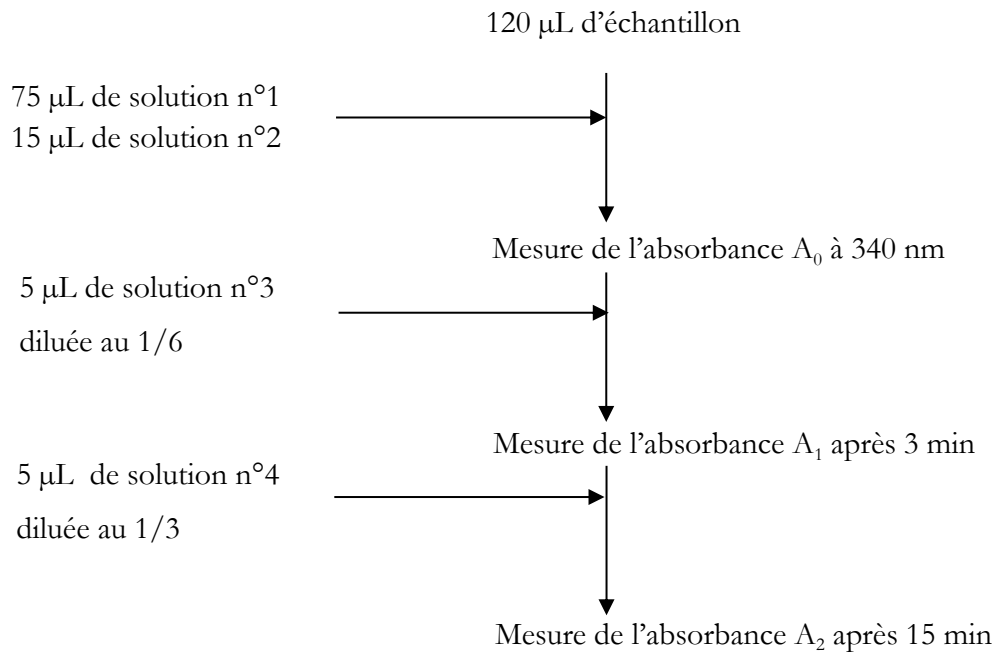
120 μL d'échantillon

75 μL de solution n°1
15 μL de solution n°2

Mesure de l'absorbance $A_0$ à 340 nm

5 μL de solution n°3
diluée au 1/6

Mesure de l'absorbance $A_1$ après 3 min

5 μL de solution n°4
diluée au 1/3

Mesure de l'absorbance $A_2$ après 15 min